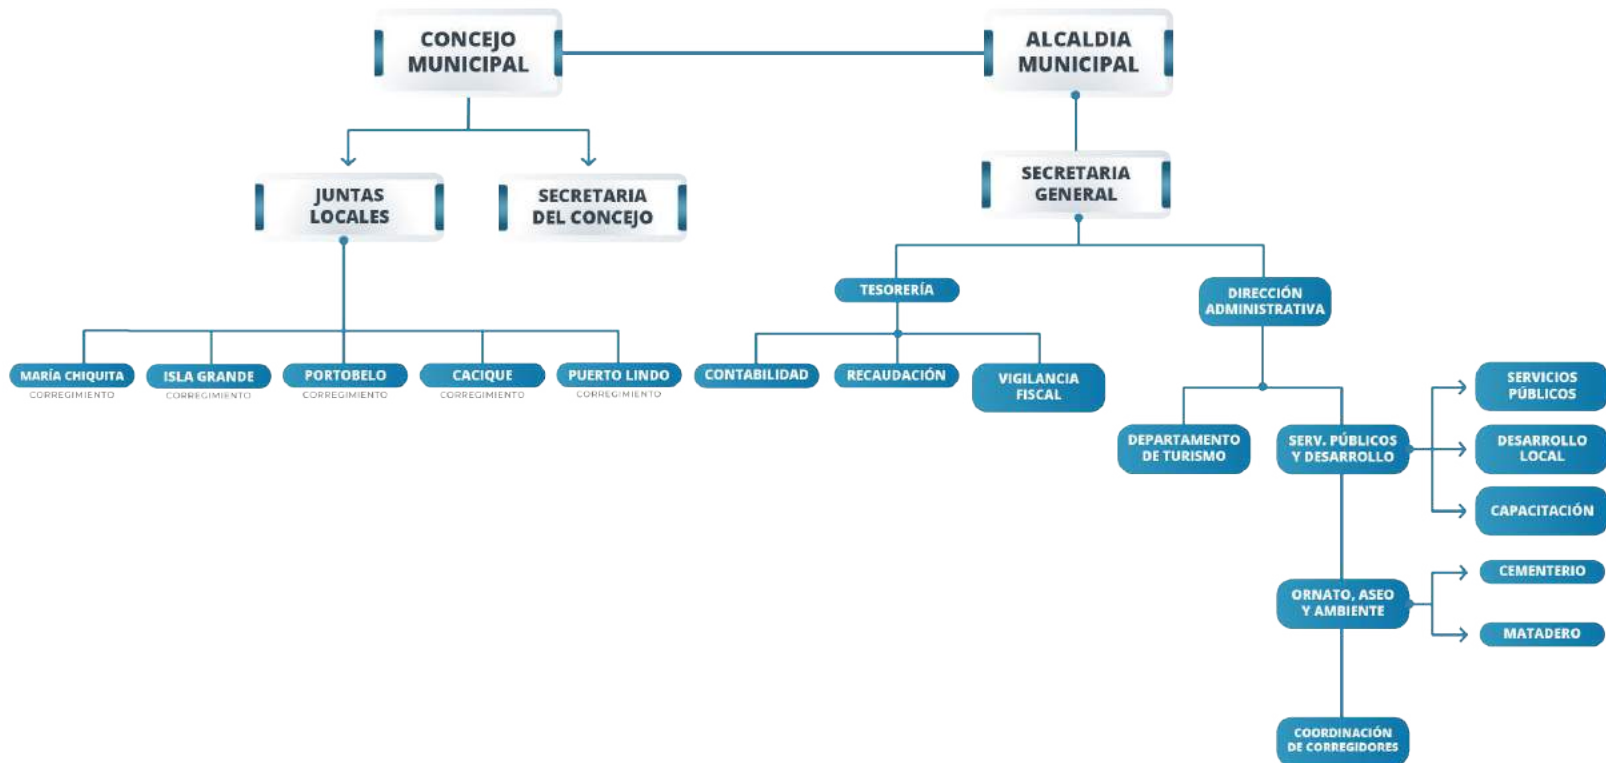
CONCEJO MUNICIPAL

ALCALDIA MUNICIPAL

JUNTAS LOCALES

SECRETARIA DEL CONCEJO

SECRETARIA GENERAL

MARÍA CHIQUITA
CORREGIMIENTO

ISLA GRANDE
CORREGIMIENTO

PORTOBELO
CORREGIMIENTO

CACIQUE
CORREGIMIENTO

PUERTO LINDO
CORREGIMIENTO

TESORERÍA

DIRECCIÓN ADMINISTRATIVA

CONTABILIDAD

RECAUDACIÓN

VIGILANCIA FISCAL

DEPARTAMENTO DE TURISMO

SERV. PÚBLICOS Y DESARROLLO

SERVICIOS PÚBLICOS

DESARROLLO LOCAL

CAPACITACIÓN

ORNATO, ASEO Y AMBIENTE

CEMENTERIO

MATADERO

COORDINACIÓN DE CORREGIDORES